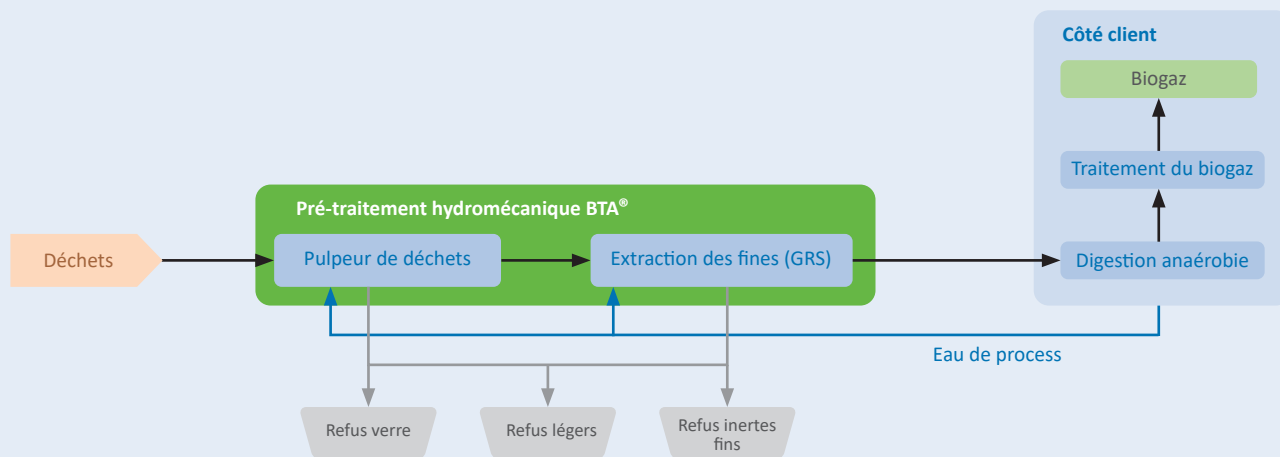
Côté client

Biogaz

Traitement du biogaz

Pré-traitement hydromécanique BTA®

Déchets

Pulpeur de déchets

Extraction des fines (GRS)

Digestion anaérobie

Eau de process

Refus verre

Refus légers

Refus inertes fins